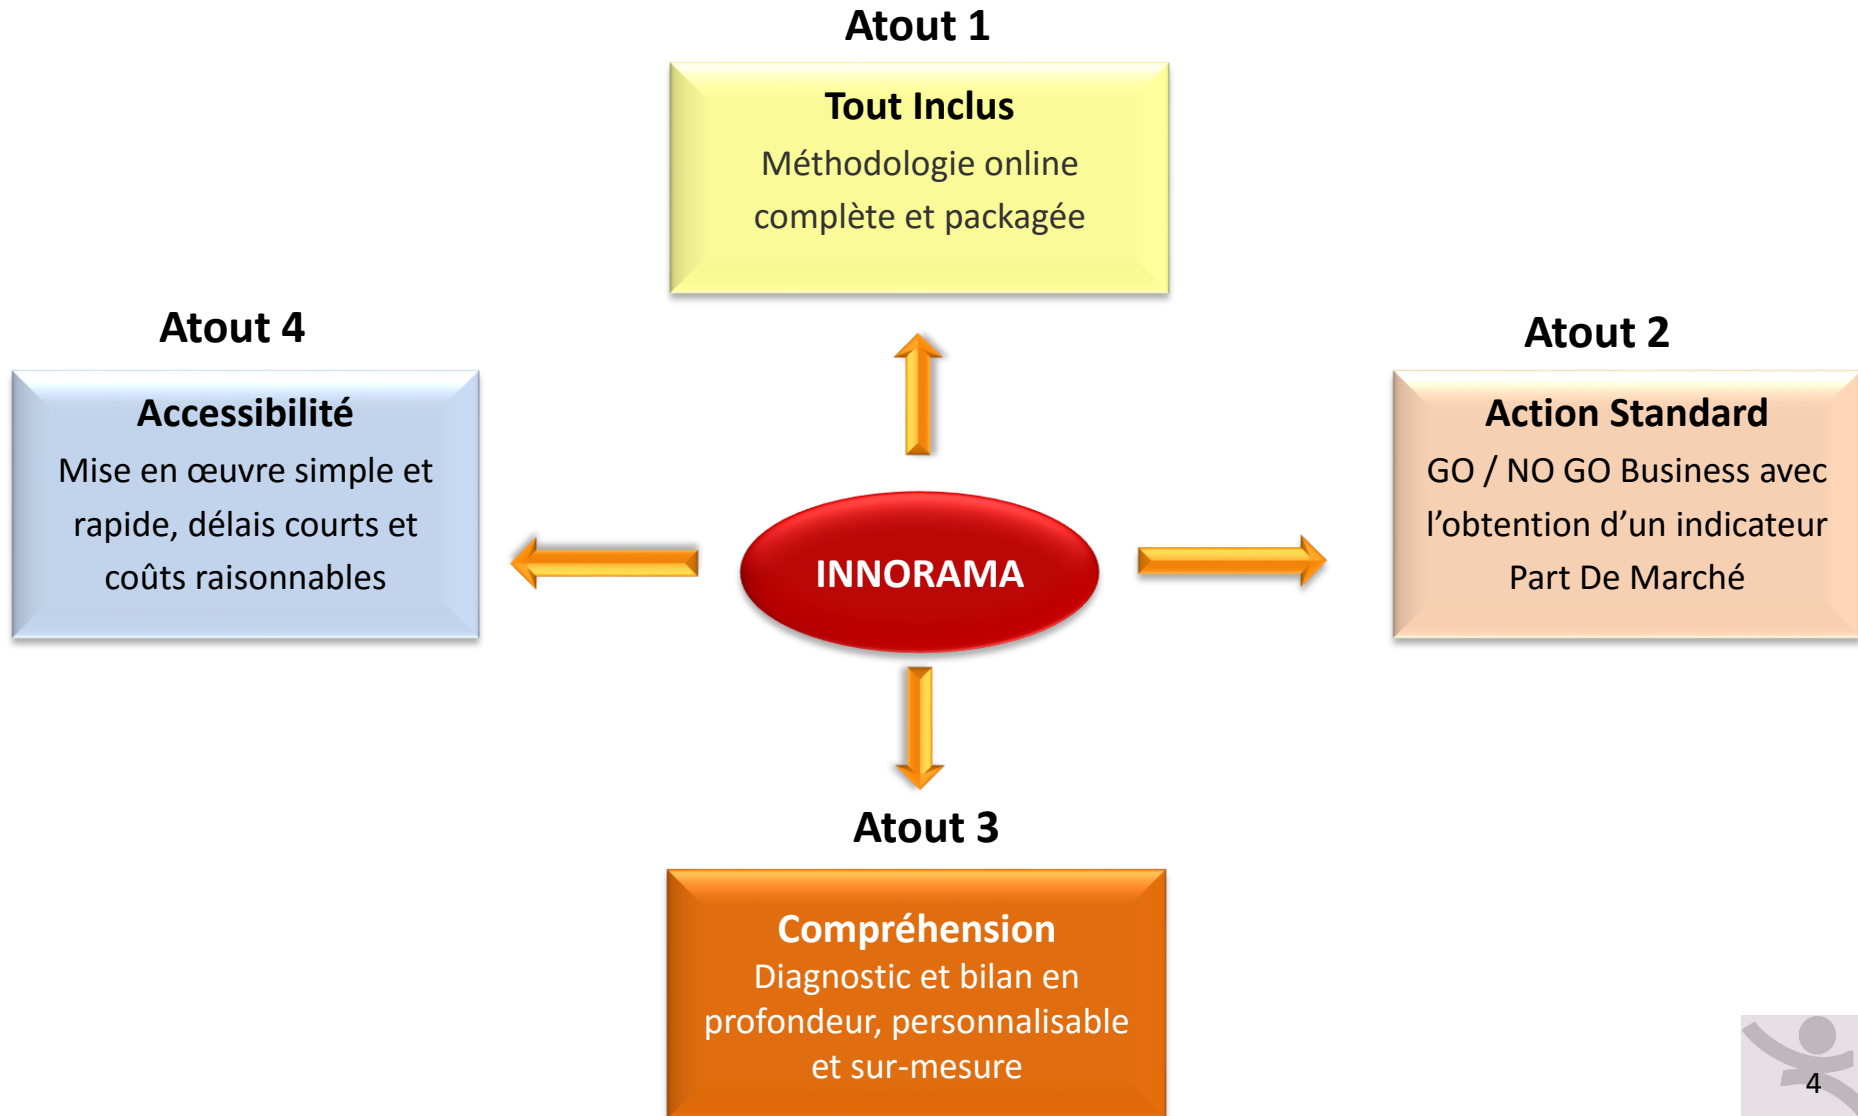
Atout 1

Tout Inclus
Méthodologie online complète et packagée

Atout 4

Accessibilité
Mise en œuvre simple et rapide, délais courts et coûts raisonnables

INNORAMA

Atout 2

Action Standard
GO / NO GO Business avec l'obtention d'un indicateur Part De Marché

Atout 3

Compréhension
Diagnostic et bilan en profondeur, personnalisable et sur-mesure

4